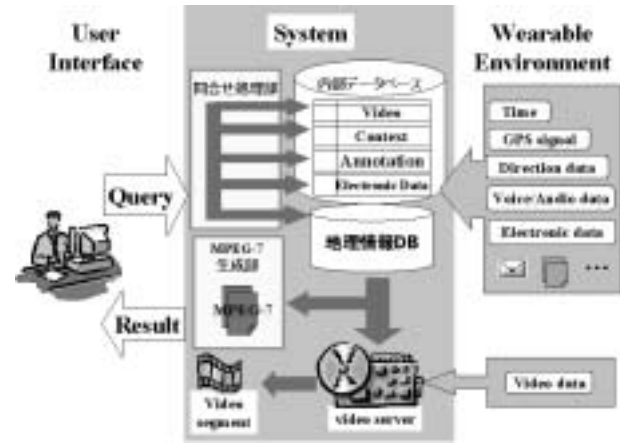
User Interface

System

Wearable Environment

問合せ処理部

内部データベース

Video

Context

Annotation

Electronic Data

Time

GPS signal

Direction data

Voice/Audio data

Electronic data

...

Query

地理情報DB

MPEG-7 生成部

MPEG-7

Result

Video segment

video server

Video data